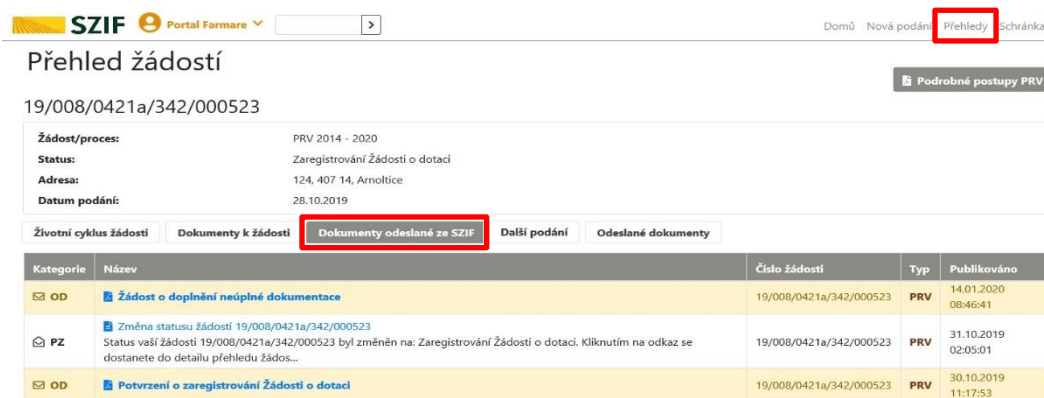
SZIF Portal Farmare

Domů Nová podání Přehledy Schránka

Přehled žádostí

Podrobné postupy PRV

19/008/0421a/342/000523

Žádost/proces: PRV 2014 - 2020
Status: Zaregistrování Žádosti o dotaci
Adresa: 124, 407 14, Arnoltice
Datum podání: 28.10.2019

Životní cyklus žádosti | Dokumenty k žádosti | Dokumenty odeslané ze SZIF | Další podání | Odeslané dokumenty

| Kategorie | Název | Číslo žádosti | Typ | Publikováno |
|---|---|---|---|---|
| OD | Žádost o doplnění neúplné dokumentace | 19/008/0421a/342/000523 | PRV | 14.01.2020 08:46:41 |
| PZ | Změna statusu žádosti 19/008/0421a/342/000523 Status vaší žádosti 19/008/0421a/342/000523 byl změněn na: Zaregistrování Žádosti o dotaci. Kliknutím na odkaz se dostanete do detailu přehledu žádos... | 19/008/0421a/342/000523 | PRV | 31.10.2019 02:05:01 |
| OD | Potvrzení o zaregistrování Žádosti o dotaci | 19/008/0421a/342/000523 | PRV | 30.10.2019 11:17:53 |